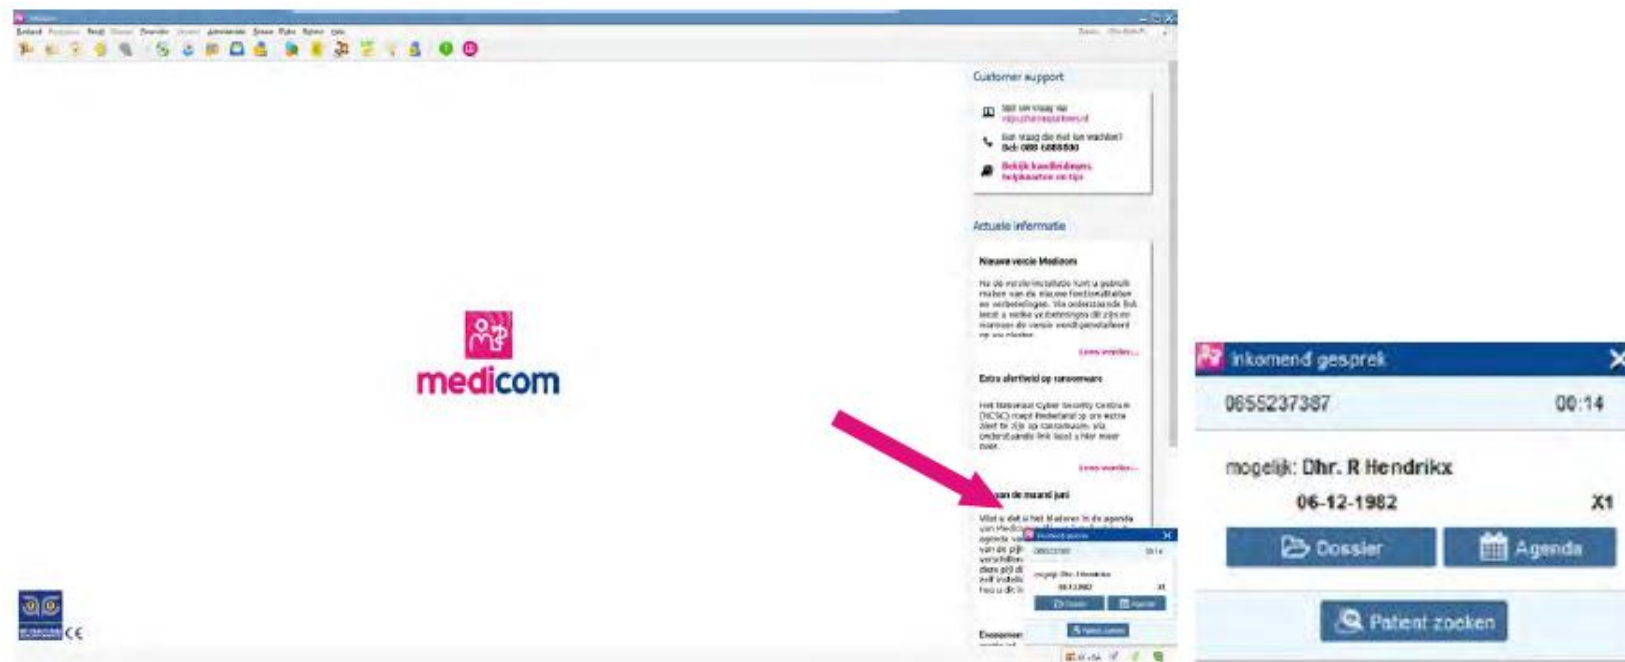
medicom

Customer support

Stel uw vraag via

Een vraag die niet kan wachten?
Bel: 088 6888800

Bekijk handleidingen, helpkaarten en tips

Actuele informatie

Nieuwe versie Medicom

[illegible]

Lees verder...

Extra alertheid op ransomware

Het Nationaal Cyber Security Centrum (NCSC) roept Nederland op om extra alert te zijn op ransomware. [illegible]

Lees verder...

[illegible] van de maand juni

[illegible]

Inkomend gesprek
0655237387 00:14
mogelijk: Dhr. R Hendrikx
06-12-1982 X1
Dossier
Agenda
Patient zoeken

CE